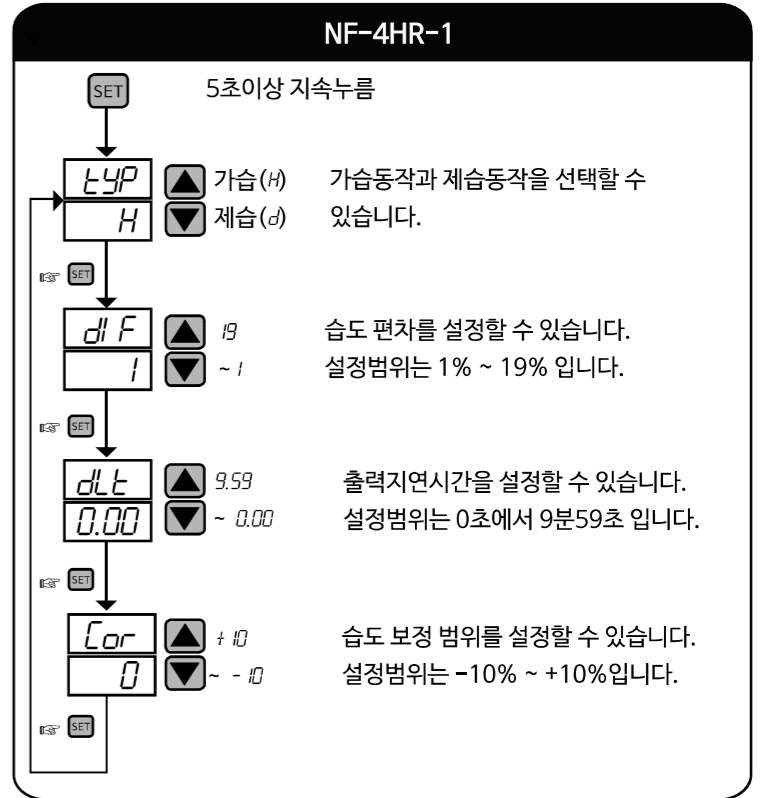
NF-4HR-1

SET

5초이상 지속누름

tYP
H

가습(H)
제습(d)

가습동작과 제습동작을 선택할 수 있습니다.

SET

dIF
1

19
~ 1

습도 편차를 설정할 수 있습니다.
설정범위는 1% ~ 19% 입니다.

SET

dLt
0.00

9.59
~ 0.00

출력지연시간을 설정할 수 있습니다.
설정범위는 0초에서 9분59초 입니다.

SET

Cor
0

+10
~ -10

습도 보정 범위를 설정할 수 있습니다.
설정범위는 -10% ~ +10%입니다.

SET